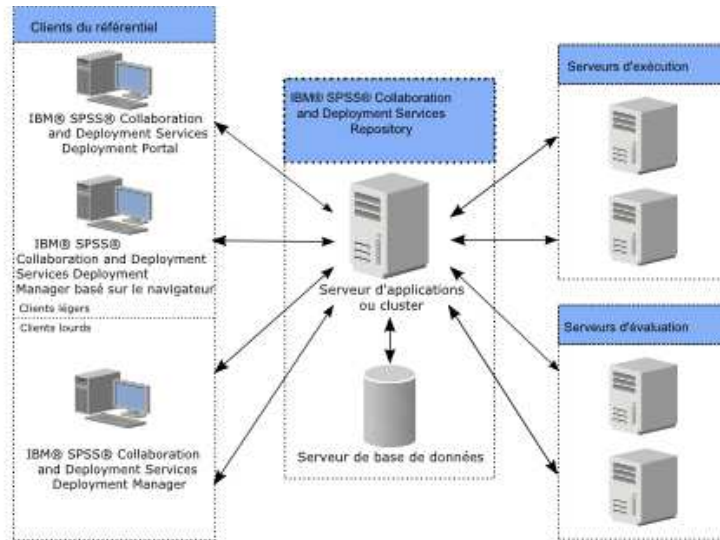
Clients du référentiel

IBM® SPSS® Collaboration and Deployment Services Deployment Portal

IBM® SPSS® Collaboration and Deployment Services Deployment Manager basé sur le navigateur

Clients légers

Clients lourds

IBM® SPSS® Collaboration and Deployment Services Deployment Manager

IBM® SPSS® Collaboration and Deployment Services Repository

Serveur d'applications ou cluster

Serveur de base de données

Serveurs d'exécution

Serveurs d'évaluation